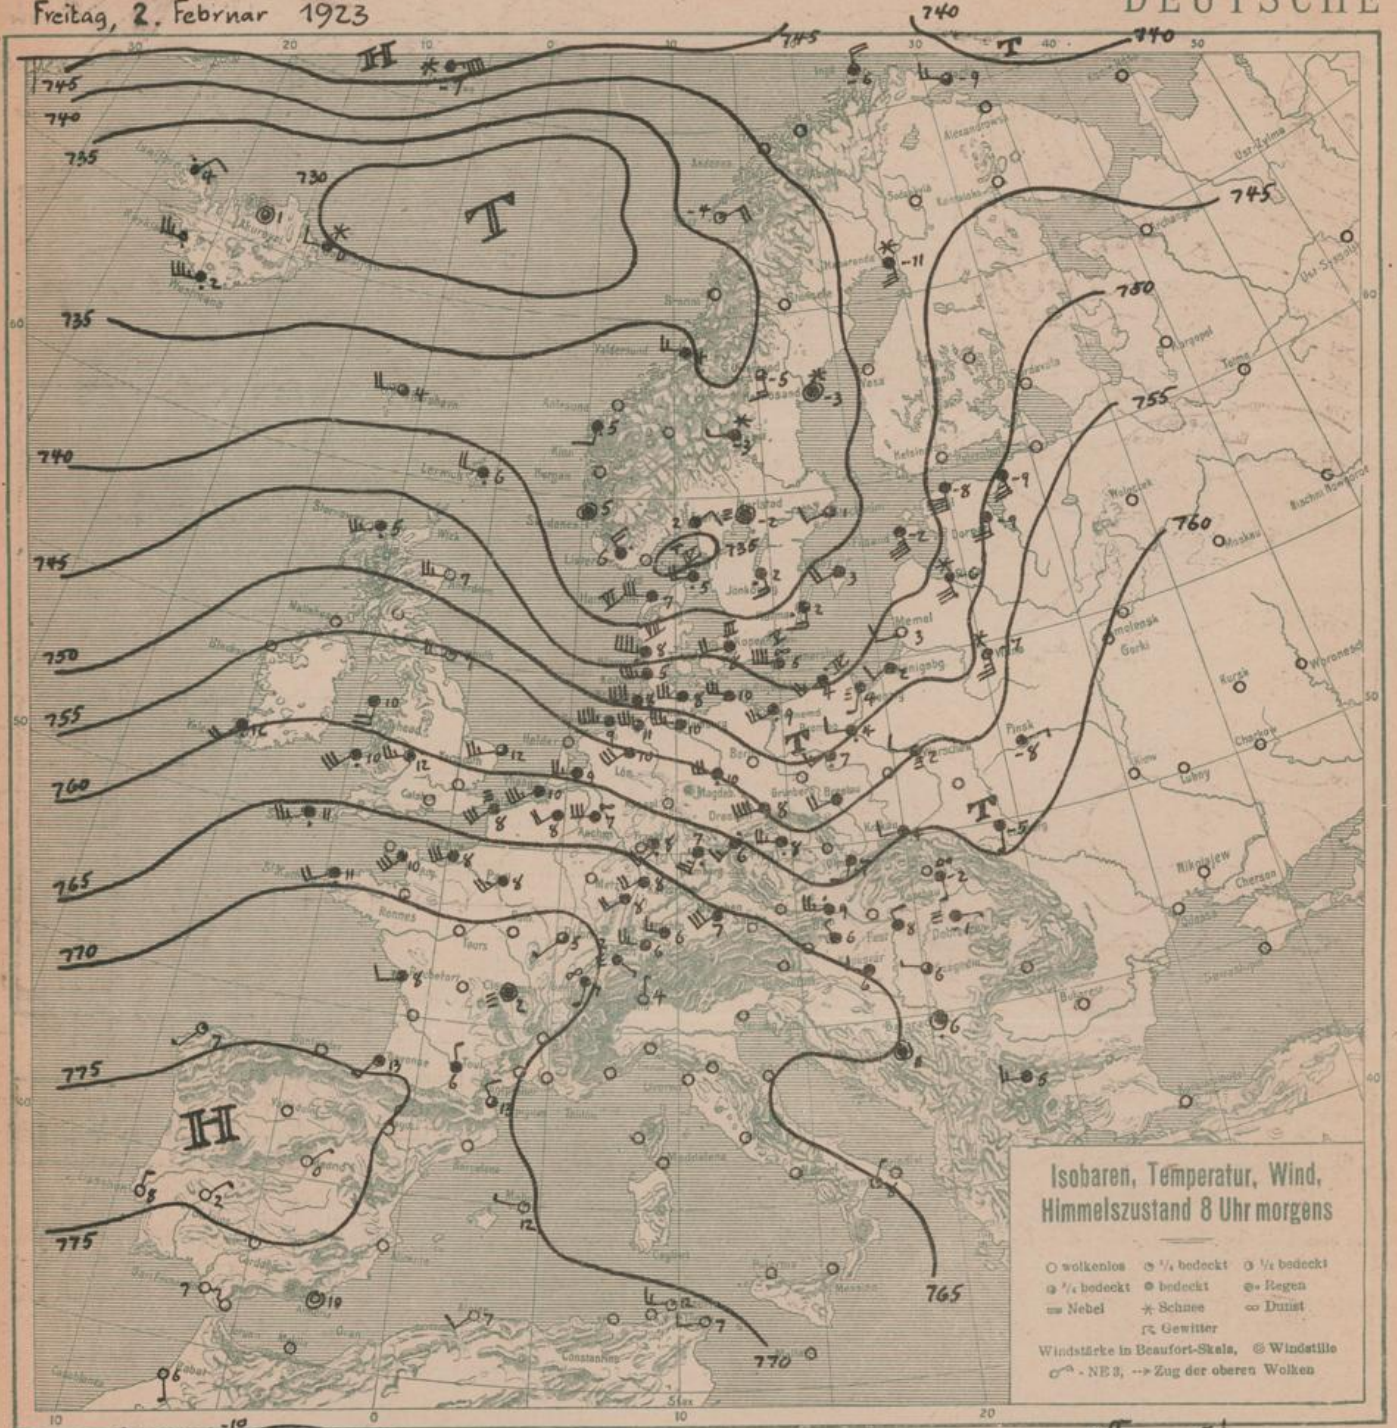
Freitag, 2. Februar 1923

DEUTSCHE

740 745 740 745 740 735 735 740 745 750 755 760 765 770 775 775 730 735 745 750 755 760 765 770

H T T H T T

Isobaren, Temperatur, Wind, Himmelszustand 8 Uhr morgens

○ wolkenlos ◔ ¼ bedeckt ◑ ½ bedeckt
◕ ¾ bedeckt ● bedeckt ●• Regen
≡ Nebel ✶ Schnee ∞ Dunst
⌐ Gewitter
Windstärke in Beaufort-Skala, ◎ Windstille
○⌐ - NE 3, --> Zug der oberen Wolken